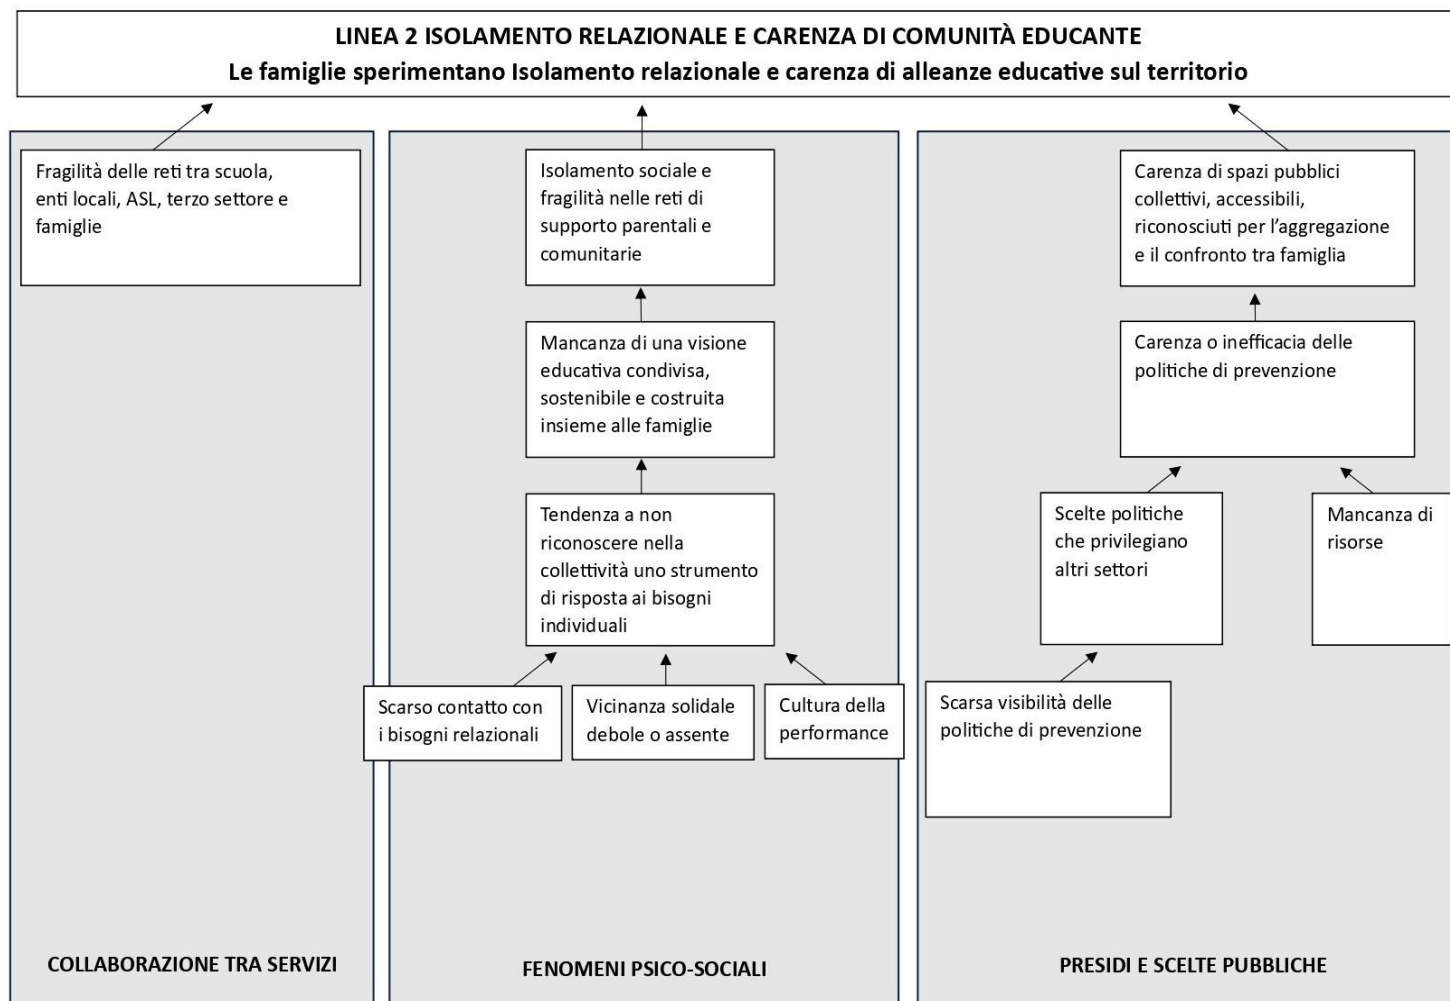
LINEA 2 ISOLAMENTO RELAZIONALE E CARENZA DI COMUNITÀ EDUCANTE
Le famiglie sperimentano Isolamento relazionale e carenza di alleanze educative sul territorio

Fragilità delle reti tra scuola, enti locali, ASL, terzo settore e famiglie

COLLABORAZIONE TRA SERVIZI

Isolamento sociale e fragilità nelle reti di supporto parentali e comunitarie

Mancanza di una visione educativa condivisa, sostenibile e costruita insieme alle famiglie

Tendenza a non riconoscere nella collettività uno strumento di risposta ai bisogni individuali

Scarso contatto con i bisogni relazionali

Vicinanza solidale debole o assente

Cultura della performance

FENOMENI PSICO-SOCIALI

Carenza di spazi pubblici collettivi, accessibili, riconosciuti per l'aggregazione e il confronto tra famiglia

Carenza o inefficacia delle politiche di prevenzione

Scelte politiche che privilegiano altri settori

Mancanza di risorse

Scarsa visibilità delle politiche di prevenzione

PRESIDI E SCELTE PUBBLICHE